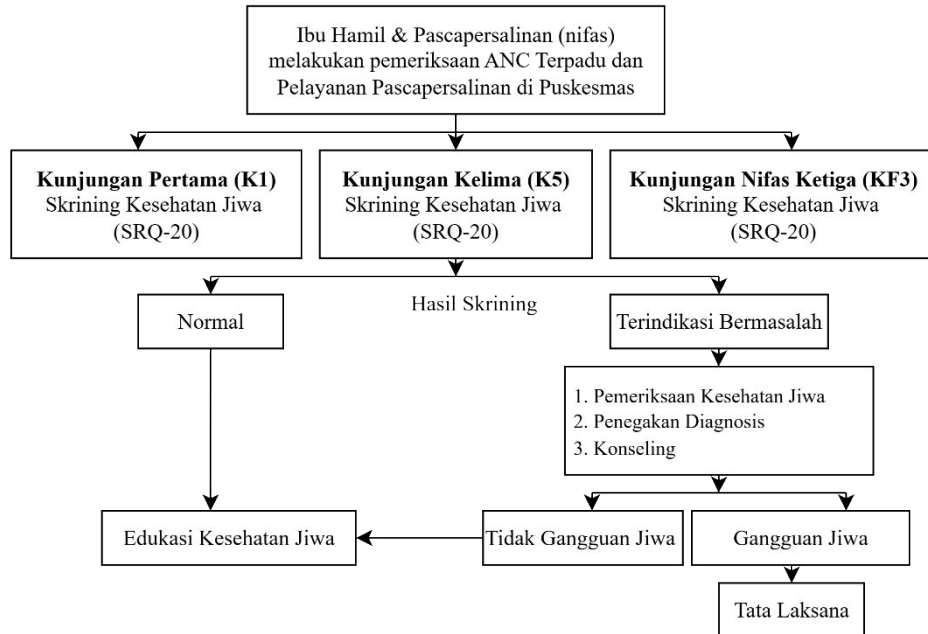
Ibu Hamil & Pascapersalinan (nifas) melakukan pemeriksaan ANC Terpadu dan Pelayanan Pascapersalinan di Puskesmas

**Kunjungan Pertama (K1)**
Skrining Kesehatan Jiwa
(SRQ-20)

**Kunjungan Kelima (K5)**
Skrining Kesehatan Jiwa
(SRQ-20)

**Kunjungan Nifas Ketiga (KF3)**
Skrining Kesehatan Jiwa
(SRQ-20)

Hasil Skrining

Normal

Terindikasi Bermasalah

1. Pemeriksaan Kesehatan Jiwa
2. Penegakan Diagnosis
3. Konseling

Edukasi Kesehatan Jiwa

Tidak Gangguan Jiwa

Gangguan Jiwa

Tata Laksana